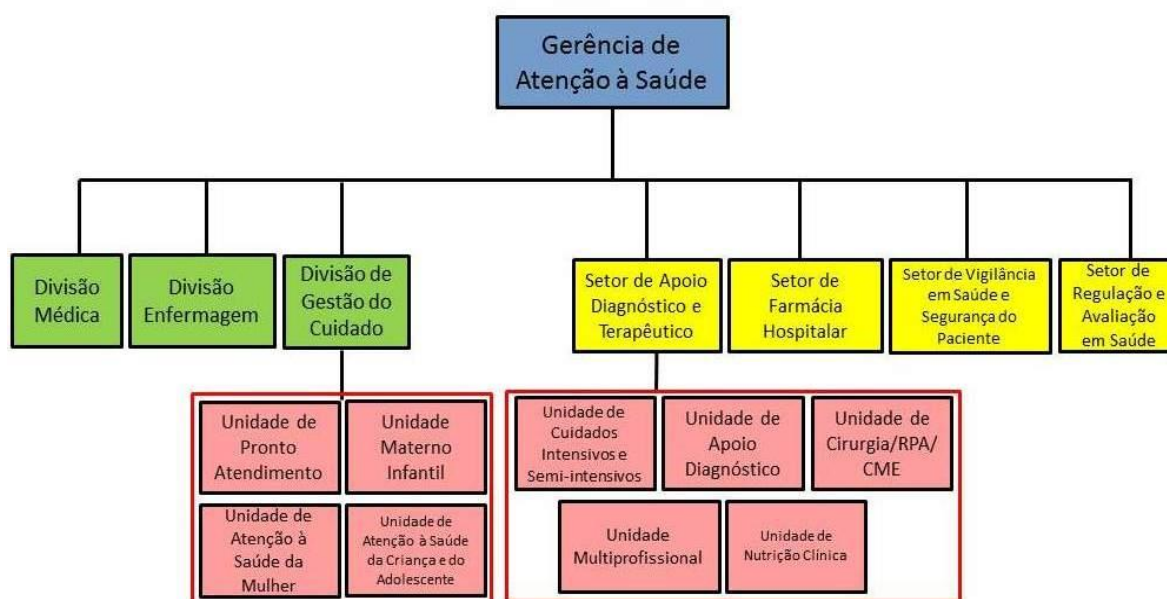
Gerência de Atenção à Saúde

Divisão Médica

Divisão Enfermagem

Divisão de Gestão do Cuidado

Setor de Apoio Diagnóstico e Terapêutico

Setor de Farmácia Hospitalar

Setor de Vigilância em Saúde e Segurança do Paciente

Setor de Regulação e Avaliação em Saúde

Unidade de Pronto Atendimento

Unidade Materno Infantil

Unidade de Atenção à Saúde da Mulher

Unidade de Atenção à Saúde da Criança e do Adolescente

Unidade de Cuidados Intensivos e Semi-intensivos

Unidade de Apoio Diagnóstico

Unidade de Cirurgia/RPA/ CME

Unidade Multiprofissional

Unidade de Nutrição Clínica